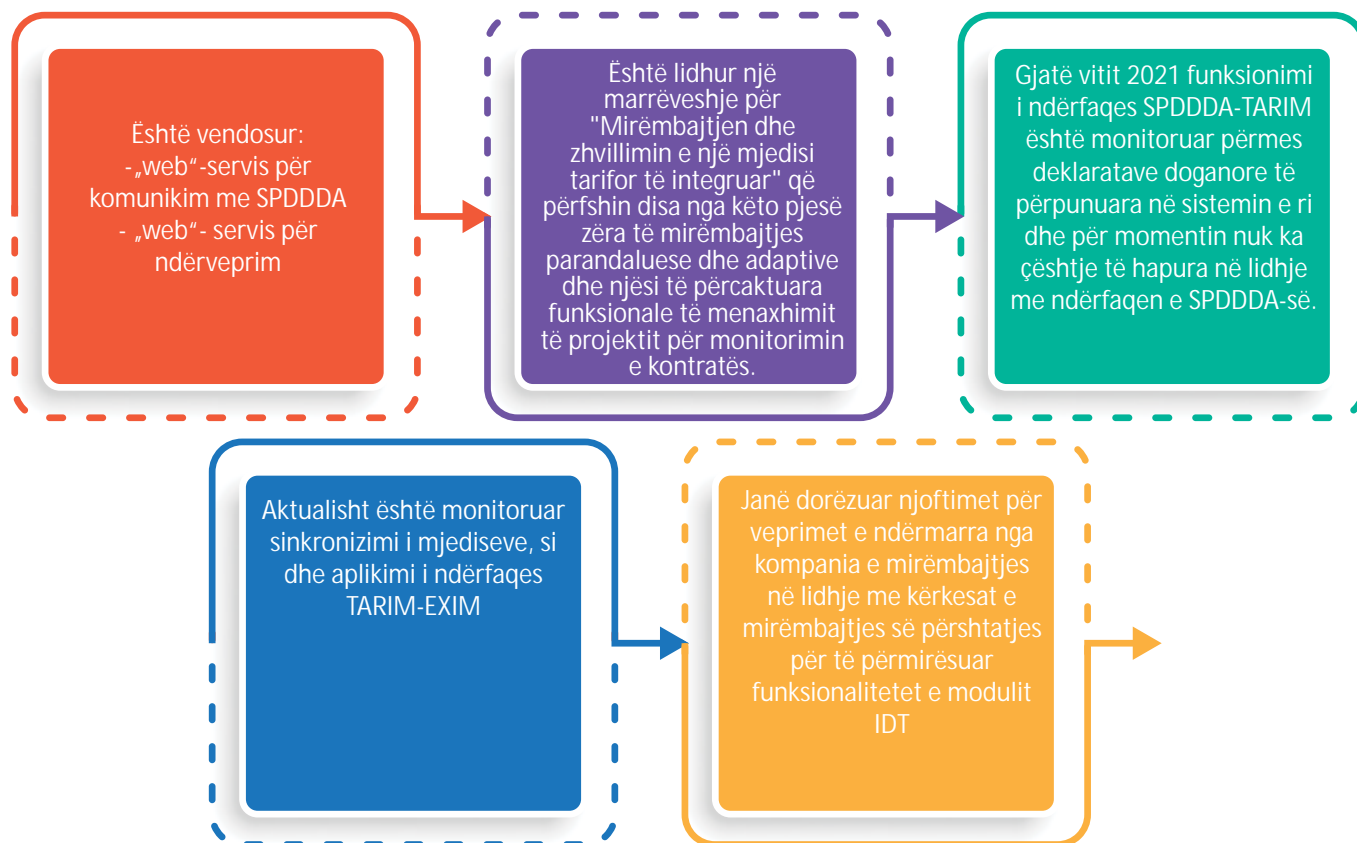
Është vendosur:
-„web“-servis për komunikim me SPDDDA
- „web“- servis për ndërveprim

Është lidhur një marrëveshje për "Mirëmbajtjen dhe zhvillimin e një mjedisi tarifor të integruar" që përfshin disa nga këto pjesë zëra të mirëmbajtjes parandaluese dhe adaptive dhe njësi të përcaktuara funksionale të menaxhimit të projektit për monitorimin e kontratës.

Gjatë vitit 2021 funksionimi i ndërfaqes SPDDDA-TARIM është monitoruar përmes deklaratave doganore të përpunuara në sistemin e ri dhe për momentin nuk ka çështje të hapura në lidhje me ndërfaqen e SPDDDA-së.

Aktualisht është monitoruar sinkronizimi i mjediseve, si dhe aplikimi i ndërfaqes TARIM-EXIM

Janë dorëzuar njoftimet për veprimet e ndërmarra nga kompania e mirëmbajtjes në lidhje me kërkesat e mirëmbajtjes së përshtatjes për të përmirësuar funksionalitetet e modulit IDT